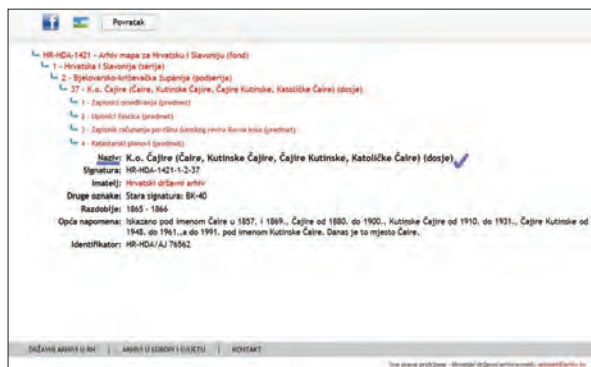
Povratak

HR-HDA-1421 - Arhiv mapa za Hrvatsku i Slavoniju (fond)
1 - Hrvatska i Slavonija (serija)
2 - Bjelovarsko-križevačka županija (podserija)
37 - K.o. Čajire (Čaire, Kutinske Čajire, Čajire Kutinske, Katoličke Čaire) (dosje)
1 - Zapisnici omeđivanja (predmet)
2 - Upisnici čestica (predmet)
3 - Zapisnik računanja površina šumskog revira Ravna kosa (predmet)
4 - Katastarski planovi (predmet)

Naziv: K.o. Čajire (Čaire, Kutinske Čajire, Čajire Kutinske, Katoličke Čaire) (dosje)
Signatura: HR-HDA-1421-1-2-37
Imatelj: Hrvatski državni arhiv
Druge oznake: Stara signatura: BK-40
Razdoblje: 1865 - 1866
Opća napomena: Iskazano pod imenom Čaire u 1857. i 1869., Čajire od 1880. do 1900., Kutinske Čajire od 1910. do 1931., Čajire Kutinske od 1948. do 1961., a do 1991. pod imenom Kutinske Čaire. Danas je to mjesto Čaire.
Identifikator: HR-HDA/AJ 76562

DRŽAVNI ARHIVI U RH | ARHIVI U EUROPI I SVIJETU | KONTAKT

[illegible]